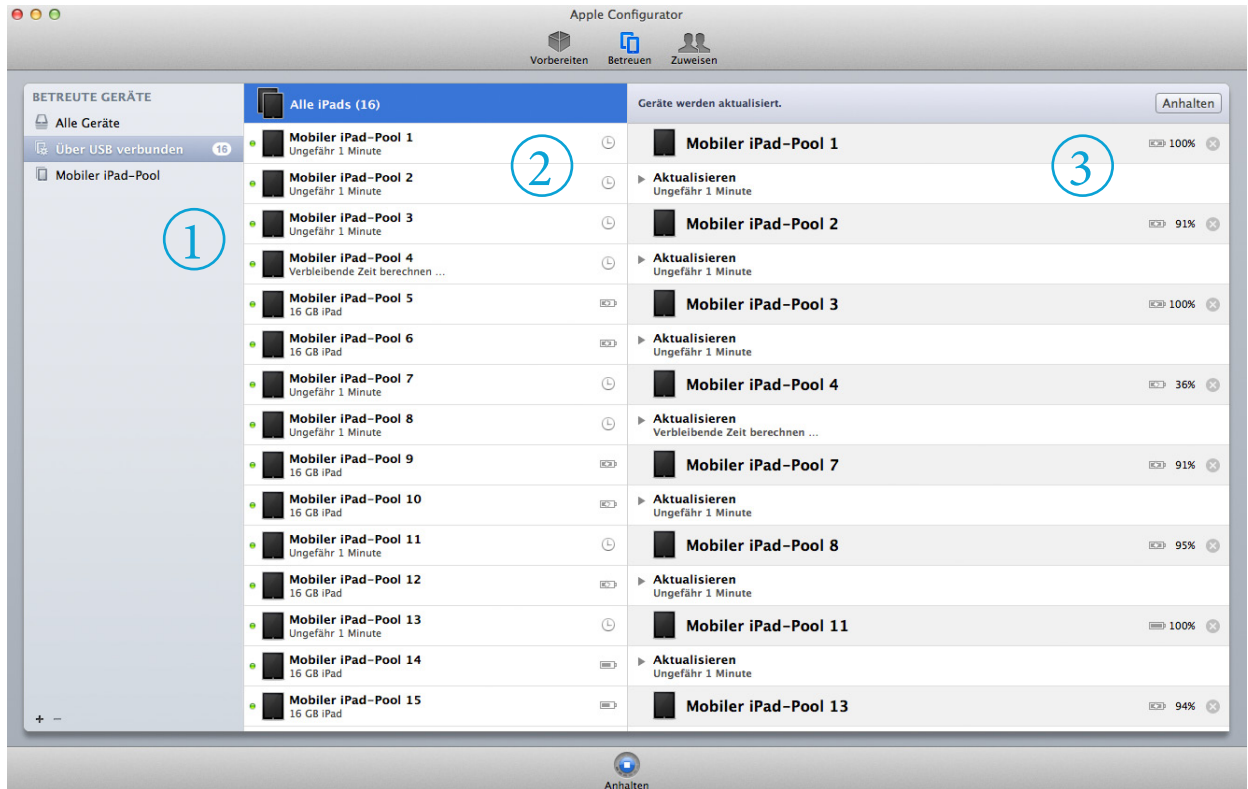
Apple Configurator

Vorbereiten Betreuen Zuweisen

BETREUTE GERÄTE
Alle Geräte
Über USB verbunden 16
Mobiler iPad-Pool

①

+ −

Alle iPads (16)

Mobiler iPad-Pool 1
Ungefähr 1 Minute
Mobiler iPad-Pool 2
Ungefähr 1 Minute
Mobiler iPad-Pool 3
Ungefähr 1 Minute
Mobiler iPad-Pool 4
Verbleibende Zeit berechnen ...
Mobiler iPad-Pool 5
16 GB iPad
Mobiler iPad-Pool 6
16 GB iPad
Mobiler iPad-Pool 7
Ungefähr 1 Minute
Mobiler iPad-Pool 8
Ungefähr 1 Minute
Mobiler iPad-Pool 9
16 GB iPad
Mobiler iPad-Pool 10
16 GB iPad
Mobiler iPad-Pool 11
Ungefähr 1 Minute
Mobiler iPad-Pool 12
16 GB iPad
Mobiler iPad-Pool 13
Ungefähr 1 Minute
Mobiler iPad-Pool 14
16 GB iPad
Mobiler iPad-Pool 15
16 GB iPad

②

Geräte werden aktualisiert.
Anhalten

③

Mobiler iPad-Pool 1 100%
Aktualisieren
Ungefähr 1 Minute
Mobiler iPad-Pool 2 91%
Aktualisieren
Ungefähr 1 Minute
Mobiler iPad-Pool 3 100%
Aktualisieren
Ungefähr 1 Minute
Mobiler iPad-Pool 4 36%
Aktualisieren
Verbleibende Zeit berechnen ...
Mobiler iPad-Pool 7 91%
Aktualisieren
Ungefähr 1 Minute
Mobiler iPad-Pool 8 95%
Aktualisieren
Ungefähr 1 Minute
Mobiler iPad-Pool 11 100%
Aktualisieren
Ungefähr 1 Minute
Mobiler iPad-Pool 13 94%

Anhalten